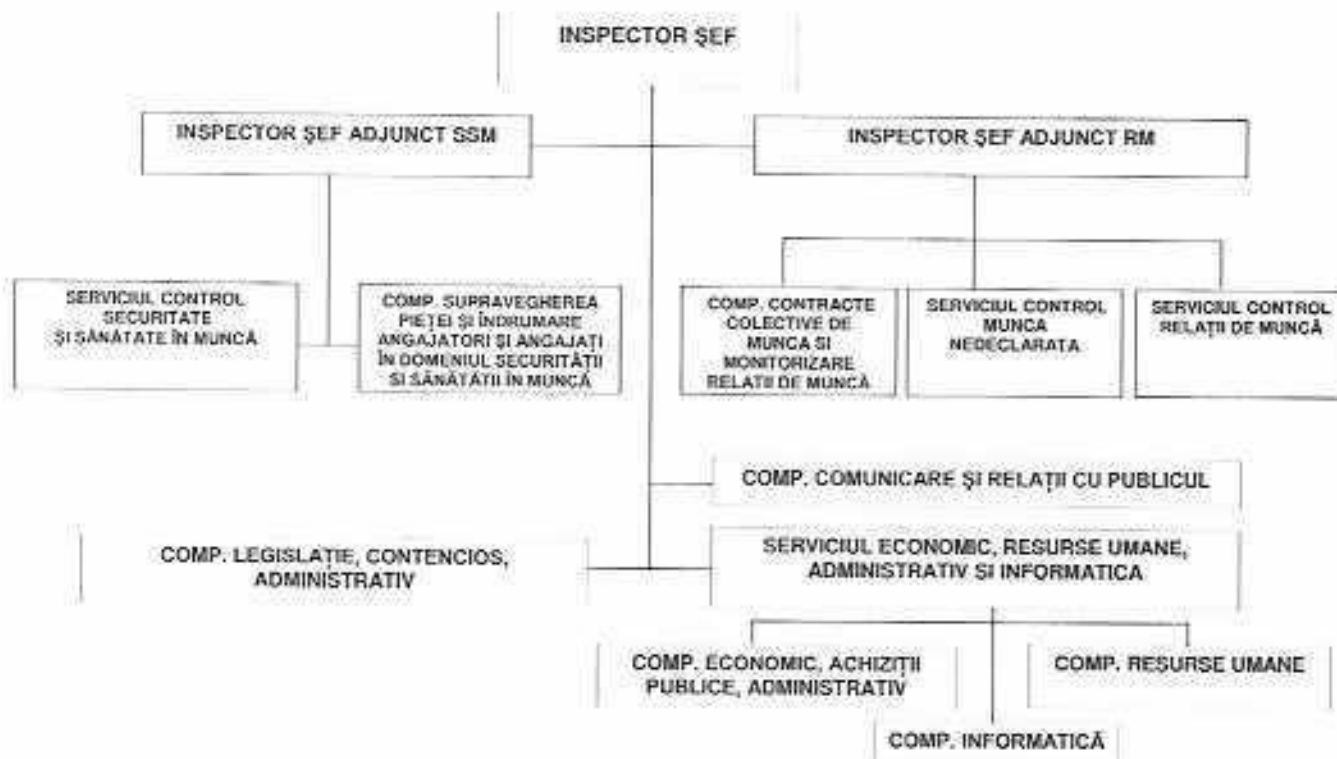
INSPECTOR ŞEF

INSPECTOR ŞEF ADJUNCT SSM

INSPECTOR ŞEF ADJUNCT RM

SERVICIUL CONTROL SECURITATE ŞI SĂNĂTATE ÎN MUNCĂ

COMP. SUPRAVEGHEREA PIEŢEI ŞI ÎNDRUMARE ANGAJATORI ŞI ANGAJAŢI ÎN DOMENIUL SECURITĂŢII ŞI SĂNĂTĂŢII ÎN MUNCĂ

COMP. CONTRACTE COLECTIVE DE MUNCA ŞI MONITORIZARE RELAŢII DE MUNCĂ

SERVICIUL CONTROL MUNCA NEDECLARATA

SERVICIUL CONTROL RELAŢII DE MUNCĂ

COMP. COMUNICARE ŞI RELAŢII CU PUBLICUL

COMP. LEGISLAŢIE, CONTENCIOS, ADMINISTRATIV

SERVICIUL ECONOMIC, RESURSE UMANE, ADMINISTRATIV ŞI INFORMATICA

COMP. ECONOMIC, ACHIZIŢII PUBLICE, ADMINISTRATIV

COMP. RESURSE UMANE

COMP. INFORMATICĂ